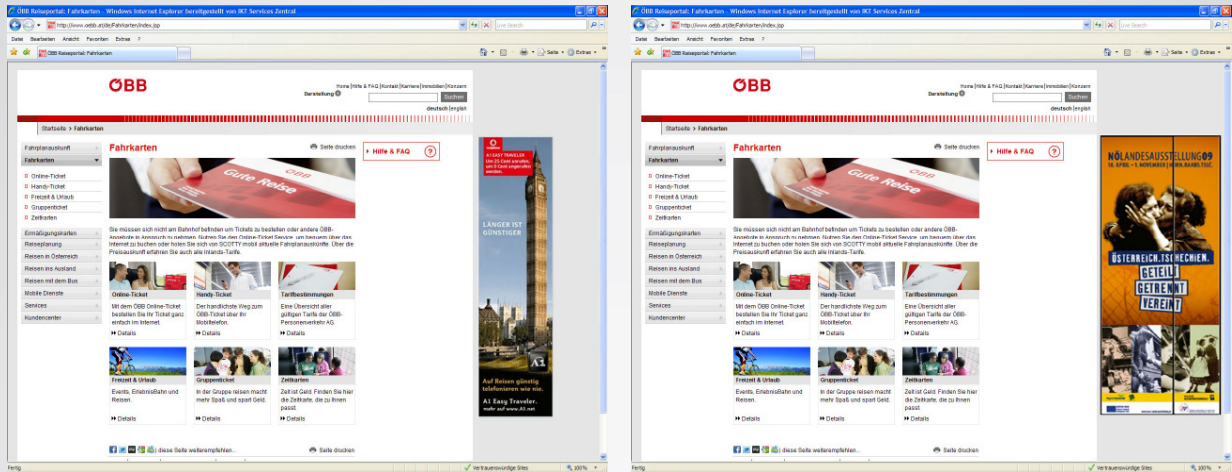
ÖBB Reiseportal: Fahrkarten - Windows Internet Explorer bereitgestellt von IKT Services Zentral

http://www.oebb.at/de/Fahrkarten/index.jsp

Live Search

Datei Bearbeiten Ansicht Favoriten Extras ?

ÖBB Reiseportal: Fahrkarten

Seite Extras

ÖBB

Home | Hilfe & FAQ | Kontakt | Karriere | Immobilien | Konzern

Darstellung

Suchen

deutsch | english

Startseite > Fahrkarten

Fahrplanauskunft
Fahrkarten
Online-Ticket
Handy-Ticket
Freizeit & Urlaub
Gruppenticket
Zeitkarten
Ermäßigungskarten
Reiseplanung
Reisen in Österreich
Reisen ins Ausland
Reisen mit dem Bus
Mobile Dienste
Services
Kundencenter

Fahrkarten

Seite drucken

Hilfe & FAQ

Gute Reise

Sie müssen sich nicht am Bahnhof befinden um Tickets zu bestellen oder andere ÖBB-Angebote in Anspruch zu nehmen. Nutzen Sie den Online-Ticket Service, um bequem über das Internet zu buchen oder holen Sie sich von SCOTTY mobil aktuelle Fahrplanauskünfte. Über die Preisauskunft erfahren Sie auch alle Inlands-Tarife.

Online-Ticket
Mit dem ÖBB Online-Ticket bestellen Sie Ihr Ticket ganz einfach im Internet.
Details

Handy-Ticket
Der handlichste Weg zum ÖBB-Ticket über Ihr Mobiltelefon.
Details

Tarifbestimmungen
Eine Übersicht aller gültigen Tarife der ÖBB-Personenverkehr AG.
Details

Freizeit & Urlaub
Events, ErlebnisBahn und Reisen.
Details

Gruppenticket
In der Gruppe reisen macht mehr Spaß und spart Geld.
Details

Zeitkarten
Zeit ist Geld. Finden Sie hier die Zeitkarte, die zu Ihnen passt.
Details

| diese Seite weiterempfehlen...

Seite drucken

A1 EASY TRAVELER
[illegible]

LÄNGER IST GÜNSTIGER

A1

Auf Reisen günstig telefonieren wie nie.
A1 Easy Traveler.
mehr auf www.A1.net

Fertig

Vertrauenswürdige Sites

100%

ÖBB Reiseportal: Fahrkarten - Windows Internet Explorer bereitgestellt von IKT Services Zentral

http://www.oebb.at/de/Fahrkarten/index.jsp

Live Search

Datei Bearbeiten Ansicht Favoriten Extras ?

ÖBB Reiseportal: Fahrkarten

Seite Extras

ÖBB

Home | Hilfe & FAQ | Kontakt | Karriere | Immobilien | Konzern

Darstellung

Suchen

deutsch | english

Startseite > Fahrkarten

Fahrplanauskunft
Fahrkarten
Online-Ticket
Handy-Ticket
Freizeit & Urlaub
Gruppenticket
Zeitkarten
Ermäßigungskarten
Reiseplanung
Reisen in Österreich
Reisen ins Ausland
Reisen mit dem Bus
Mobile Dienste
Services
Kundencenter

Fahrkarten

Seite drucken

Hilfe & FAQ

Gute Reise

Sie müssen sich nicht am Bahnhof befinden um Tickets zu bestellen oder andere ÖBB-Angebote in Anspruch zu nehmen. Nutzen Sie den Online-Ticket Service, um bequem über das Internet zu buchen oder holen Sie sich von SCOTTY mobil aktuelle Fahrplanauskünfte. Über die Preisauskunft erfahren Sie auch alle Inlands-Tarife.

Online-Ticket
Mit dem ÖBB Online-Ticket bestellen Sie Ihr Ticket ganz einfach im Internet.
Details

Handy-Ticket
Der handlichste Weg zum ÖBB-Ticket über Ihr Mobiltelefon.
Details

Tarifbestimmungen
Eine Übersicht aller gültigen Tarife der ÖBB-Personenverkehr AG.
Details

Freizeit & Urlaub
Events, ErlebnisBahn und Reisen.
Details

Gruppenticket
In der Gruppe reisen macht mehr Spaß und spart Geld.
Details

Zeitkarten
Zeit ist Geld. Finden Sie hier die Zeitkarte, die zu Ihnen passt.
Details

| diese Seite weiterempfehlen...

Seite drucken

NÖLANDESAUSSTELLUNG09
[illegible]

ÖSTERREICH.TSCHECHIEN.
GETEILT
GETRENNT
VEREINT

Fertig

Vertrauenswürdige Sites

100%